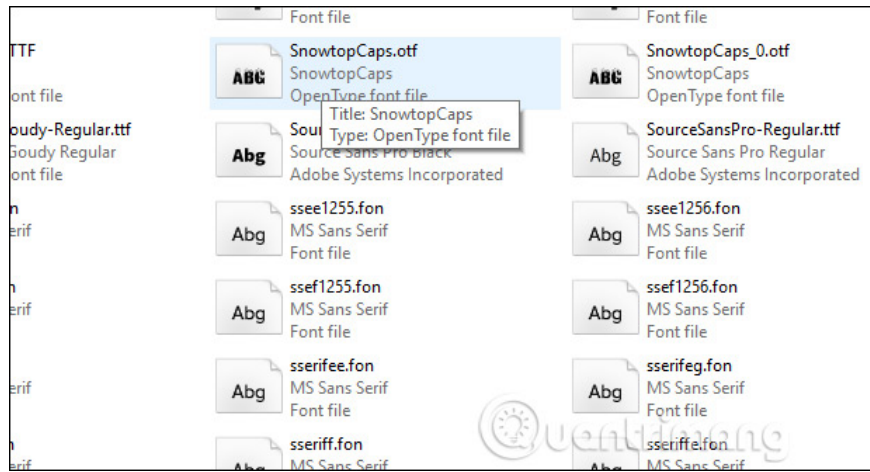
Font file

Font file

TTF

ont file

SnowtopCaps.otf
SnowtopCaps
OpenType font file

ABC

Title: SnowtopCaps
Type: OpenType font file

SnowtopCaps_0.otf
SnowtopCaps
OpenType font file

ABC

oudy-Regular.ttf
Goudy Regular
ont file

Abg
Sour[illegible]
Source Sans Pro Black
Adobe Systems Incorporated

Abg
SourceSansPro-Regular.ttf
Source Sans Pro Regular
Adobe Systems Incorporated

n
erif

Abg
ssee1255.fon
MS Sans Serif
Font file

Abg
ssee1256.fon
MS Sans Serif
Font file

n
erif

Abg
ssef1255.fon
MS Sans Serif
Font file

Abg
ssef1256.fon
MS Sans Serif
Font file

erif

Abg
sserifee.fon
MS Sans Serif
Font file

Abg
sserifeg.fon
MS Sans Serif
Font file

n
erif

Abg
sseriff.fon
MS Sans Serif

Abg
sseriffe.fon
MS Sans Serif

Quantrimang